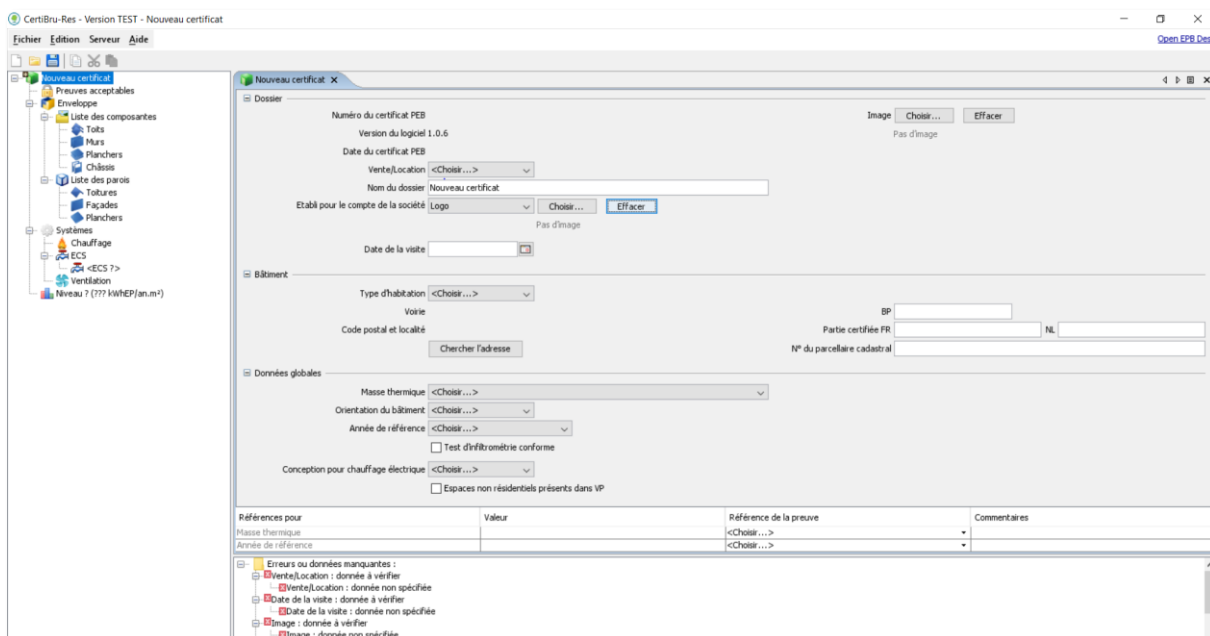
CertiBru-Res - Version TEST - Nouveau certificat

Fichier Edition Serveur Aide

Open EPB Des

Nouveau certificat
Preuves acceptables
Enveloppe
Liste des composantes
Toits
Murs
Planchers
Châssis
Liste des parois
Toitures
Façades
Planchers
Systèmes
Chauffage
ECS
<ECS ?>
Ventilation
Niveau ? (??? kWhEP/an.m²)

Nouveau certificat ×

Dossier

Numéro du certificat PEB
Version du logiciel 1.0.6
Date du certificat PEB
Vente/Location <Choisir...>
Nom du dossier Nouveau certificat
Etabli pour le compte de la société Logo Choisir... Effacer
Pas d'image
Date de la visite

Image Choisir... Effacer
Pas d'image

Bâtiment

Type d'habitation <Choisir...>
Voirie
Code postal et localité
Chercher l'adresse

BP
Partie certifiée FR NL
N° du parcellaire cadastral

Données globales

Masse thermique <Choisir...>
Orientation du bâtiment <Choisir...>
Année de référence <Choisir...>
Test d'infiltrométrie conforme
Conception pour chauffage électrique <Choisir...>
Espaces non résidentiels présents dans VP

| Références pour | Valeur | Référence de la preuve | Commentaires |
|---|---|---|---|
| Masse thermique | | <Choisir...> | |
| Année de référence | | <Choisir...> | |

Erreurs ou données manquantes :
Vente/Location : donnée à vérifier
Vente/Location : donnée non spécifiée
Date de la visite : donnée à vérifier
Date de la visite : donnée non spécifiée
Image : donnée à vérifier
Image : donnée non spécifiée